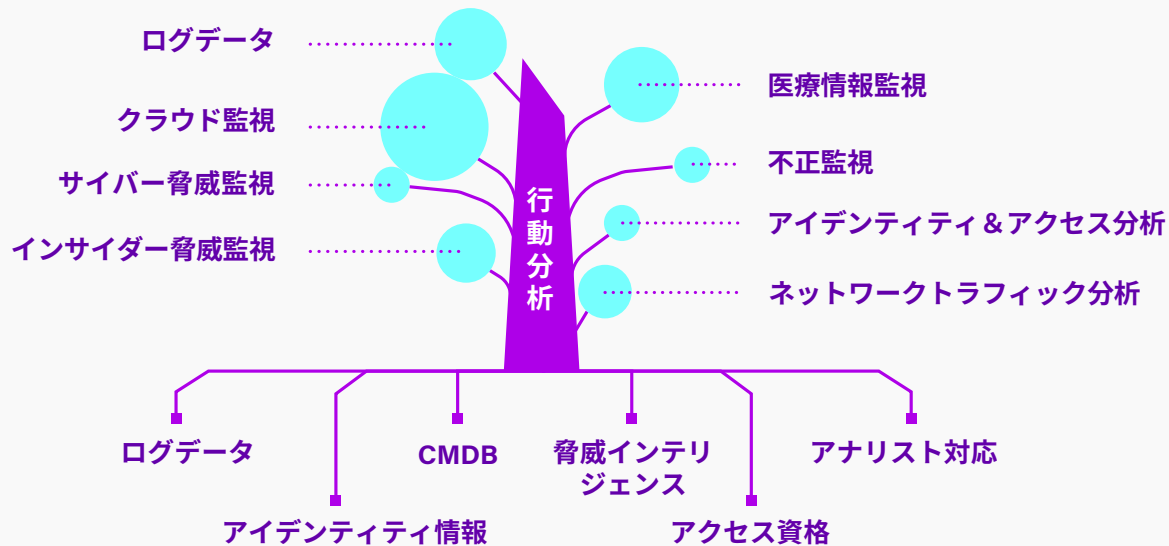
ログデータ

クラウド監視

サイバー脅威監視

インサイダー脅威監視

医療情報監視

不正監視

アイデンティティ＆アクセス分析

ネットワークトラフィック分析

行動分析

ログデータ

CMDB

脅威インテリジェンス

アナリスト対応

アイデンティティ情報

アクセス資格